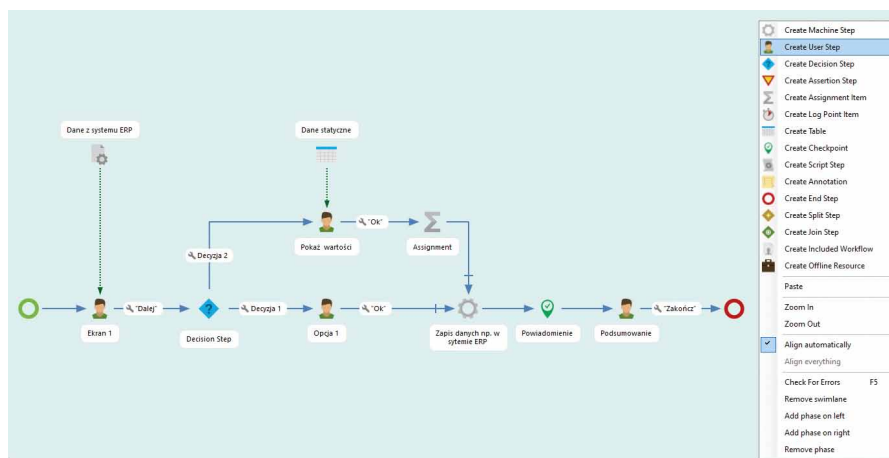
Dane z systemu ERP

Dane statyczne

"Ok"

Assignment

Pokaż wartości

Decyzja 2

"Dalej"

Decyzja 1

"Ok"

"Zakończ"

Ekran 1

Decision Step

Opcja 1

Zapis danych np. w sytemie ERP

Powiadomienie

Podsumowanie

Create Machine Step
Create User Step
Create Decision Step
Create Assertion Step
Create Assignment Item
Create Log Point Item
Create Table
Create Checkpoint
Create Script Step
Create Annotation
Create End Step
Create Split Step
Create Join Step
Create Included Workflow
Create Offline Resource
Paste
Zoom In
Zoom Out
Align automatically
Align everything
Check For Errors F5
Remove swimlane
Add phase on left
Add phase on right
Remove phase